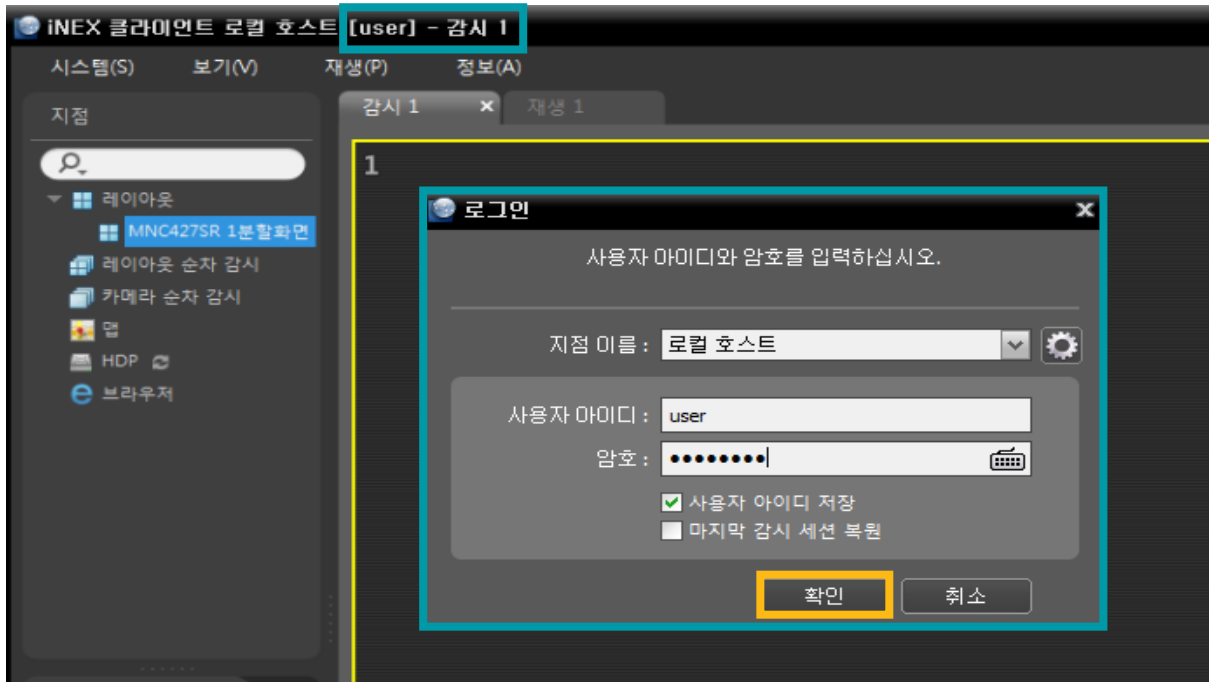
iNEX 클라이언트 로컬 호스트 [user] - 감시 1

시스템(S) 보기(V) 재생(P) 정보(A)

지점

레이아웃
MNC427SR 1분할화면
레이아웃 순차 감시
카메라 순차 감시
맵
HDP
브라우저

감시 1 ×
재생 1

1

로그인 ×

사용자 아이디와 암호를 입력하십시오.

지점 이름 : 로컬 호스트

사용자 아이디 : user
암호 : ••••••••

사용자 아이디 저장
마지막 감시 세션 복원

확인 취소